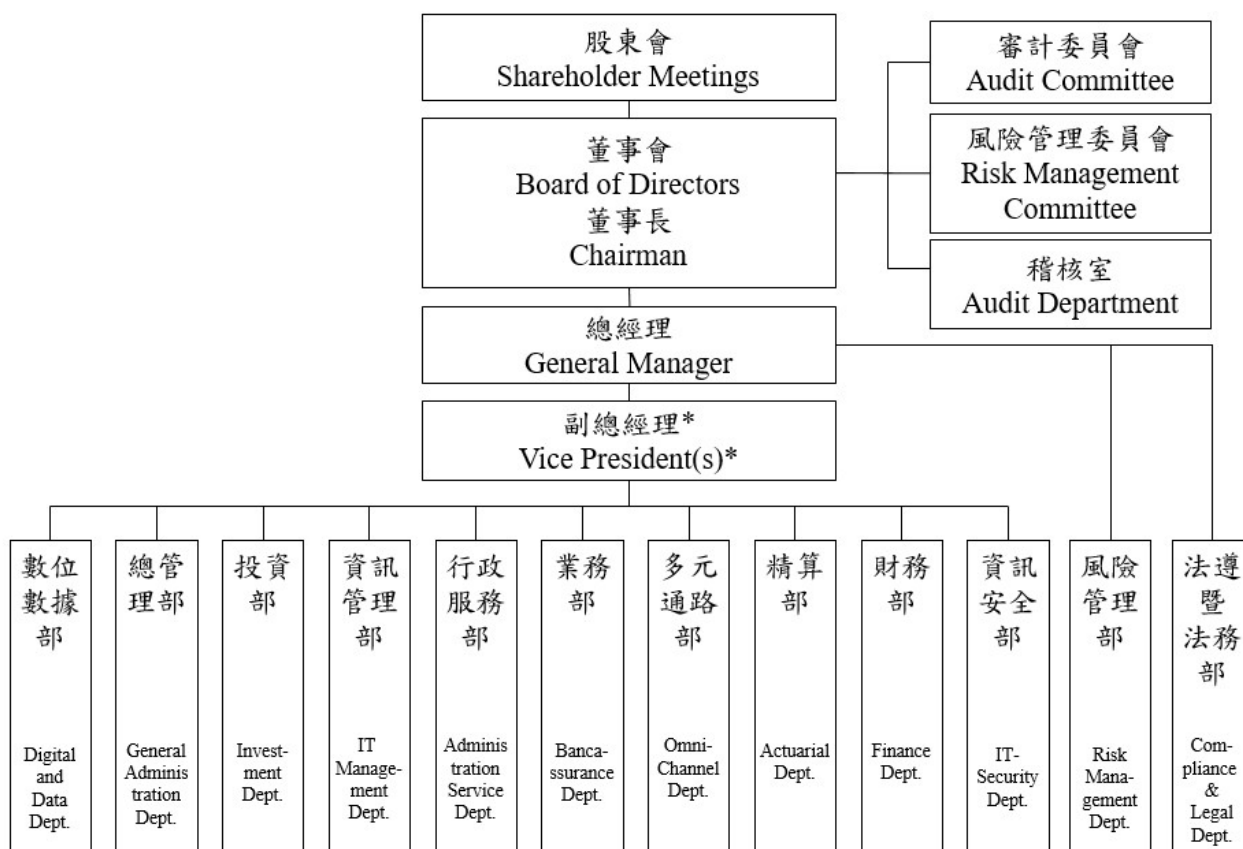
股東會
Shareholder Meetings

董事會
Board of Directors
董事長
Chairman

審計委員會
Audit Committee

風險管理委員會
Risk Management Committee

稽核室
Audit Department

總經理
General Manager

副總經理*
Vice President(s)*

數位數據部
Digital and Data Dept.

總管理部
General Administration Dept.

投資部
Investment Dept.

資訊管理部
IT Management Dept.

行政服務部
Administration Service Dept.

業務部
Bancassurance Dept.

多元通路部
Omni-Channel Dept.

精算部
Actuarial Dept.

財務部
Finance Dept.

資訊安全部
IT-Security Dept.

風險管理部
Risk Management Dept.

法遵暨法務部
Compliance & Legal Dept.